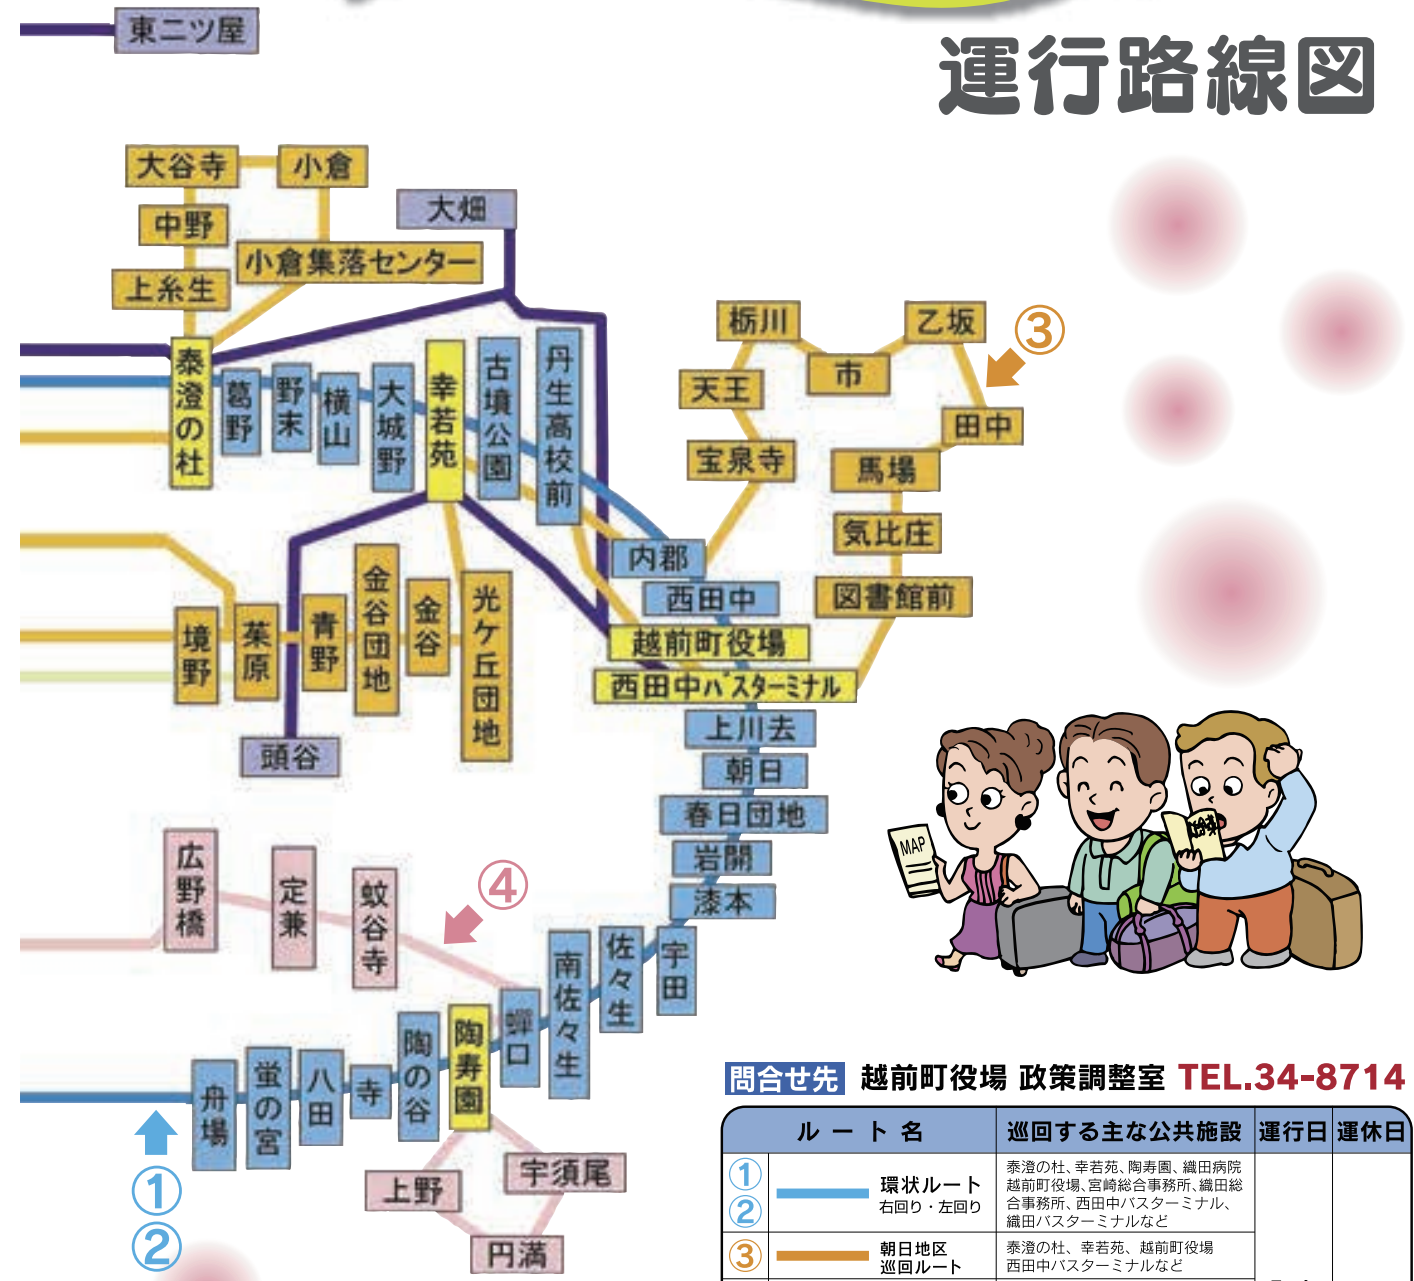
東二ツ屋

運行路線図

大谷寺
小倉
中野
大畑
小倉集落センター
上糸生
泰澄の杜
葛野
野末
横山
大城野
幸若苑
古墳公園
丹生高校前
栃川
乙坂
③
天王
市
田中
宝泉寺
馬場
気比庄
内郡
西田中
図書館前
越前町役場
西田中バスターミナル
境野
桒原
青野
金谷団地
金谷
光ケ丘団地
頭谷
上川去
朝日
春日団地
岩開
漆本
広野橋
定兼
蚊谷寺
④
宇田
佐々生
南佐々生
蝉口
陶寿園
陶の谷
寺
八田
蛍の宮
舟場
①
②
上野
宇須尾
円満

MAP

問合せ先 越前町役場 政策調整室 TEL.34-8714

| ルート名 | | 巡回する主な公共施設 | 運行日 | 運休日 |
|---|---|---|---|---|
| ① ② | 環状ルート 右回り・左回り | 泰澄の杜、幸若苑、陶寿園、織田病院 越前町役場、宮崎総合事務所、織田総合事務所、西田中バスターミナル、織田ターミナルなど | | |
| ③ | 朝日地区 巡回ルート | 泰澄の杜、幸若苑、越前町役場 西田中バスターミナルなど | | |